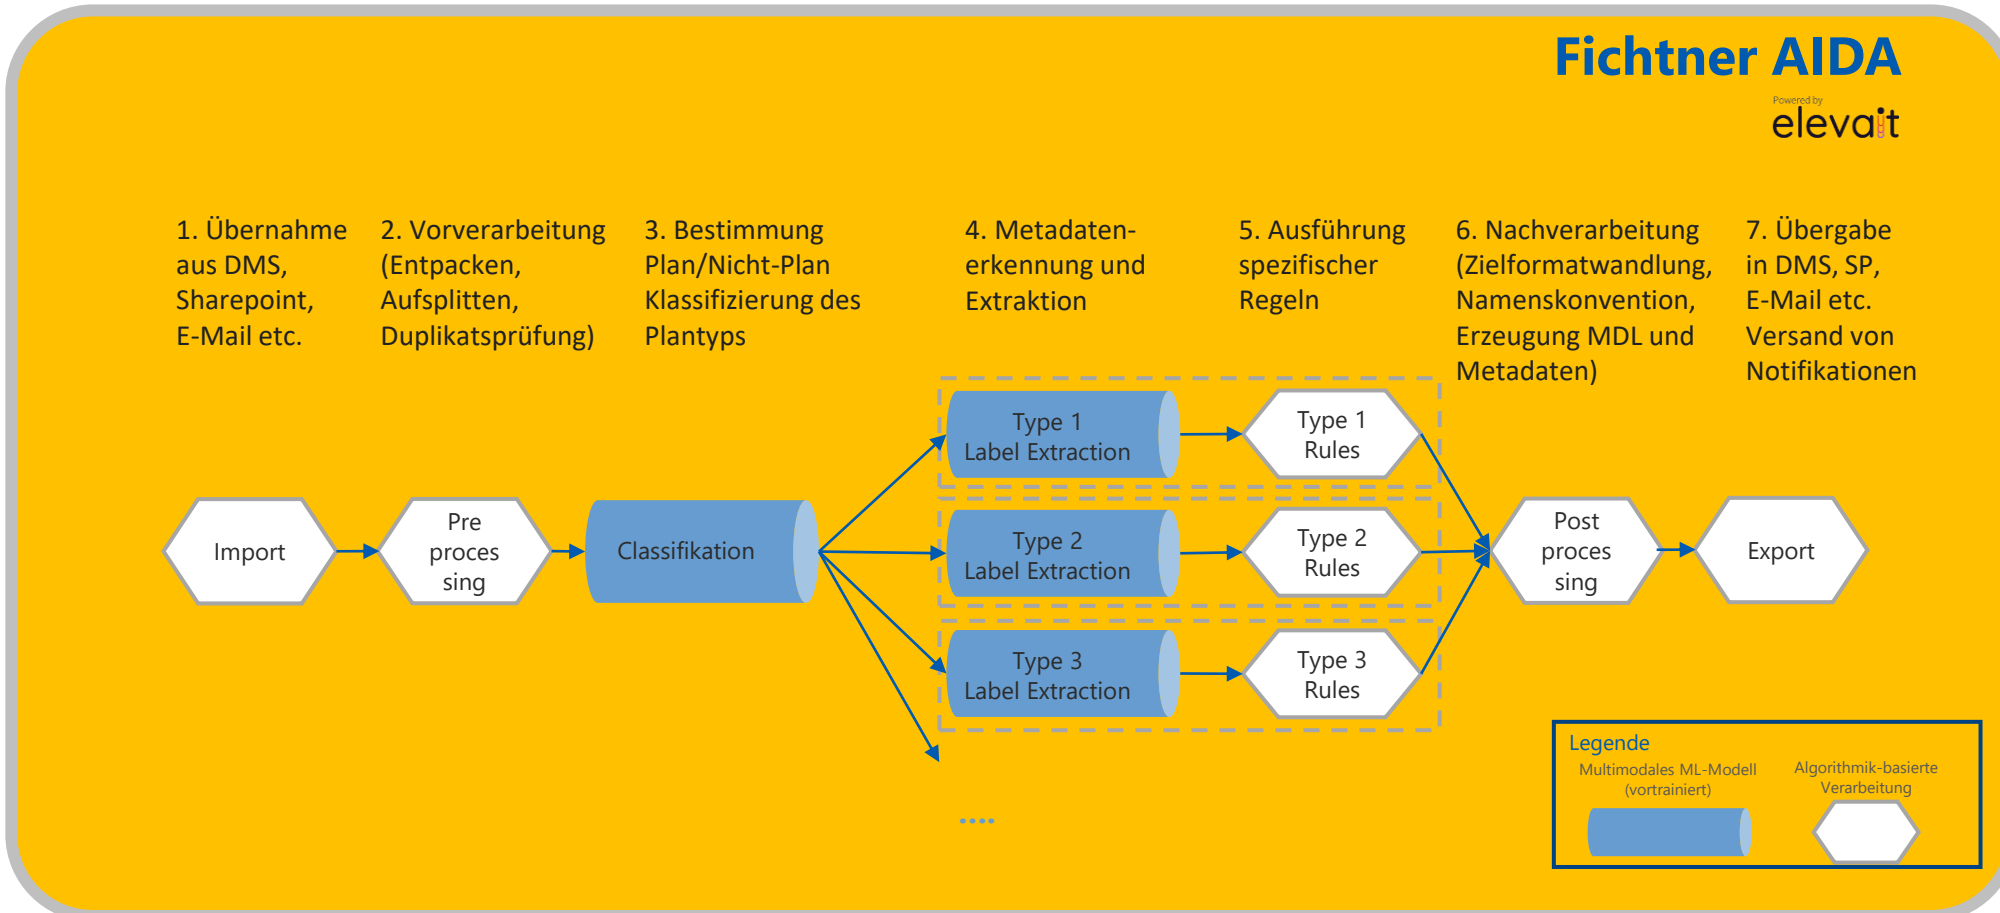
Fichtner AIDA

Powered by
elevait

1. Übernahme aus DMS, Sharepoint, E-Mail etc.

2. Vorverarbeitung (Entpacken, Aufsplitten, Duplikatsprüfung)

3. Bestimmung Plan/Nicht-Plan Klassifizierung des Plantyps

4. Metadatenerkennung und Extraktion

5. Ausführung spezifischer Regeln

6. Nachverarbeitung (Zielformatwandlung, Namenskonvention, Erzeugung MDL und Metadaten)

7. Übergabe in DMS, SP, E-Mail etc. Versand von Notifikationen

Import

Pre proces sing

Classifikation

Type 1 Label Extraction

Type 1 Rules

Type 2 Label Extraction

Type 2 Rules

Type 3 Label Extraction

Type 3 Rules

....

Post proces sing

Export

Legende
Multimodales ML-Modell (vortrainiert)
Algorithmik-basierte Verarbeitung